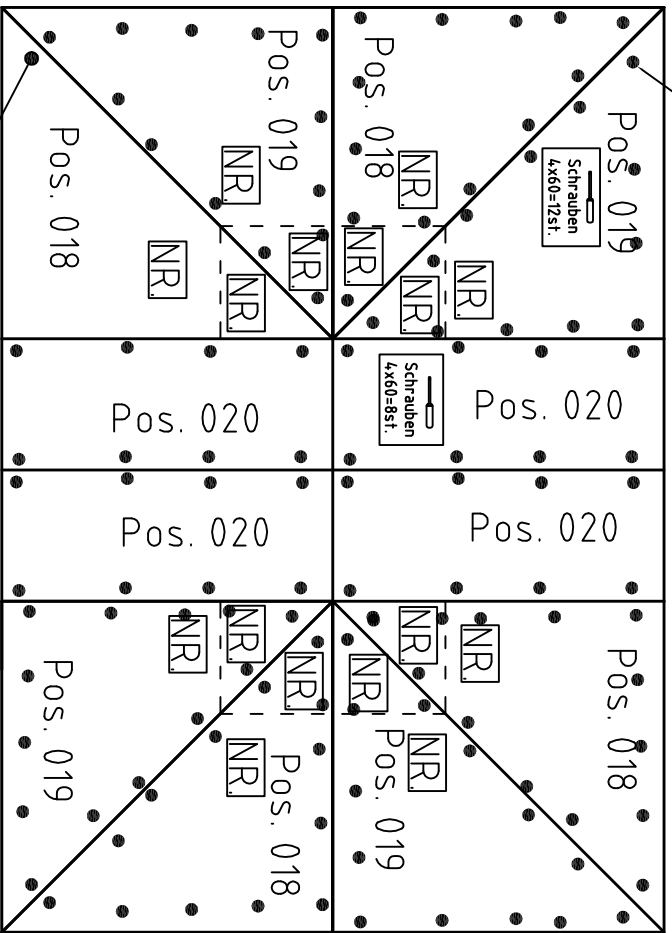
Pos. 019

Pos. 018

Pos. 018

NR.

NR.

NR.

NR.

NR.

NR.

NR.

Schrauben 4x60=12st.

Pos. 019

Pos. 020

Schrauben 4x60=8st.

Pos. 020

Pos. 020

Pos. 020

NR.

NR.

NR.

NR.

NR.

NR.

NR.

NR.

Pos. 019

Pos. 018

Pos. 019

Pos. 018